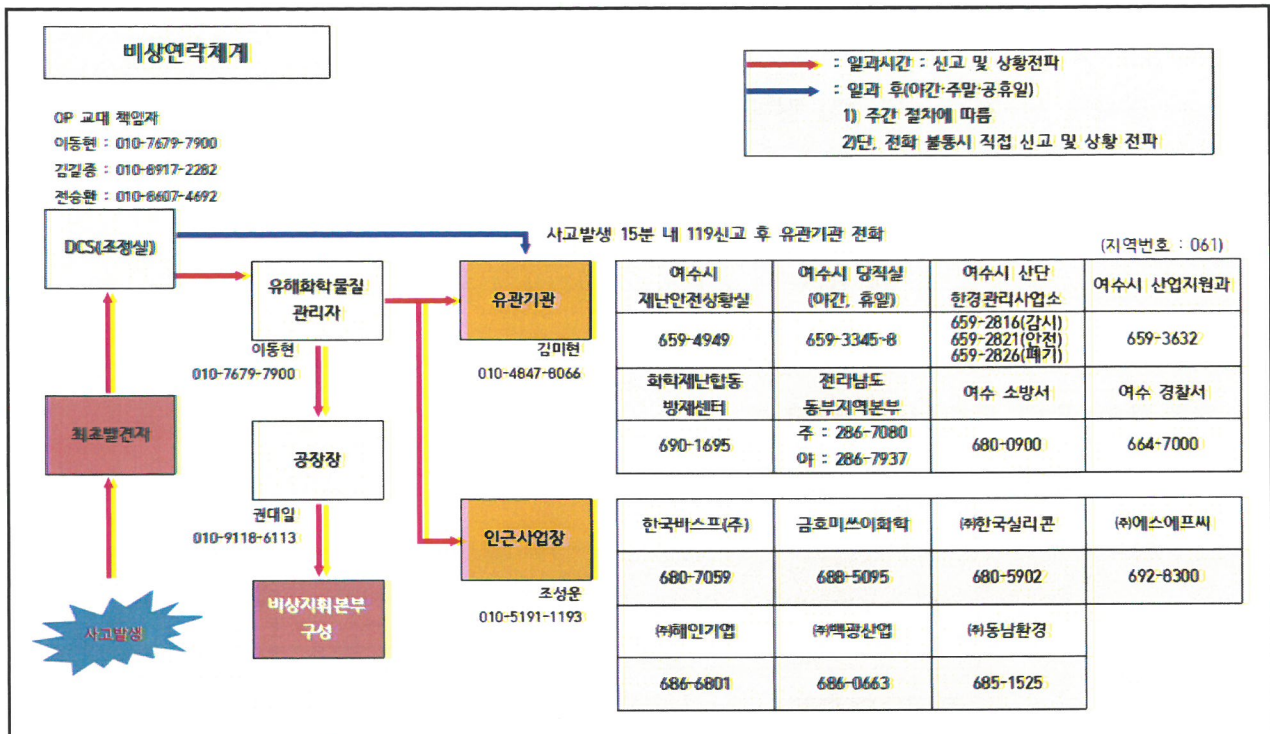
비상연락체계

: 일과시간 : 신고 및 상황전파
: 일과 후(야간·주말·공휴일)
1) 주간 절차에 따름
2)단, 전화 불통시 직접 신고 및 상황 전파

OP 교대 책임자
이동현 : 010-7679-7900
김길종 : 010-8917-2282
전승환 : 010-8607-4692

DCS(조정실)

사고발생 15분 내 119신고 후 유관기관 전화

(지역번호 : 061)

유해화학물질 관리자
이동현
010-7679-7900

유관기관
김미현
010-4847-8066

| 여수시 재난안전상황실 | 여수시 당직실 (야간, 휴일) | 여수시 산단 한경관리사업소 | 여수시 산업지원과 |
|---|---|---|---|
| 659-4949 | 659-3345~8 | 659-2816(감시) 659-2821(안전) 659-2826(폐기) | 659-3632 |
| 화학재난합동 방재센터 | 전라남도 동부지역본부 | 여수 소방서 | 여수 경찰서 |
| 690-1695 | 주 : 286-7080 야 : 286-7937 | 680-0900 | 664-7000 |

최초발견자

공장장
권대일
010-9118-6113

인근사업장
조성운
010-5191-1193

| 한국바스프(주) | 금호미쓰이화학 | ㈜한국실리콘 | ㈜에스에프씨 |
|---|---|---|---|
| 680-7059 | 688-5095 | 680-5902 | 692-8300 |
| ㈜해인기업 | ㈜백광산업 | ㈜동남환경 | |
| 686-6801 | 686-0663 | 685-1525 | |

비상지휘본부 구성

사고발생